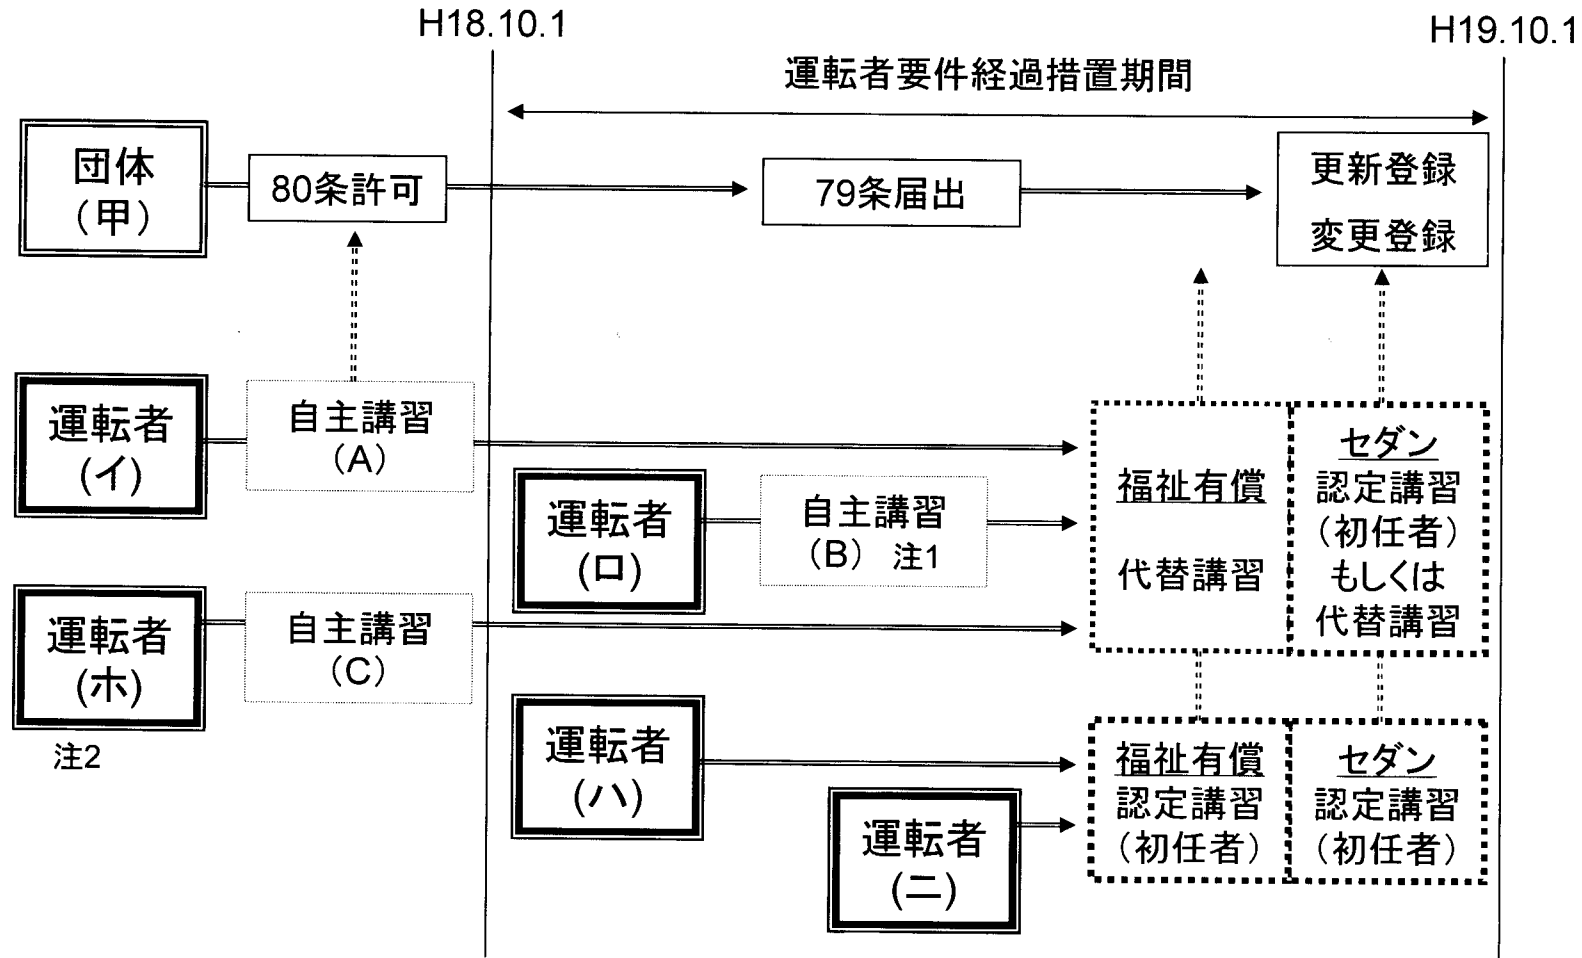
H18.10.1

H19.10.1

運転者要件経過措置期間

団体
（甲）

80条許可

79条届出

更新登録
変更登録

運転者
（イ）

自主講習
（A）

福祉有償
代替講習

セダン
認定講習
（初任者）
もしくは
代替講習

運転者
（ロ）

自主講習
（B） 注1

運転者
（ホ）

注2

自主講習
（C）

運転者
（ハ）

福祉有償
認定講習
（初任者）

セダン
認定講習
（初任者）

運転者
（ニ）